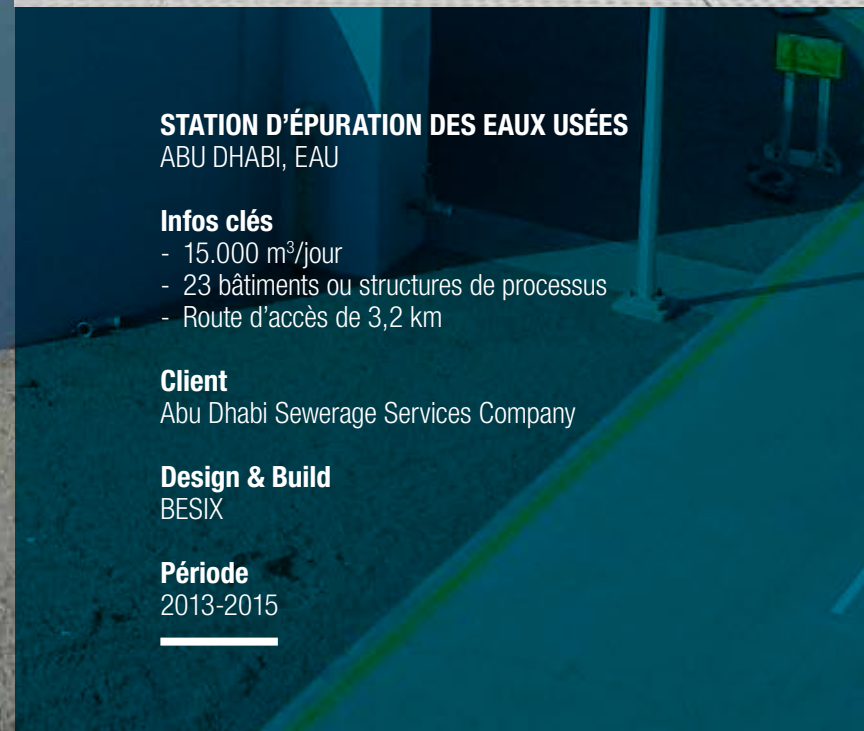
STATION D'ÉPURATION DES EAUX USÉES
ABU DHABI, EAU

Infos clés
- 15.000 $m^3$/jour
- 23 bâtiments ou structures de processus
- Route d'accès de 3,2 km

Client
Abu Dhabi Sewerage Services Company

Design & Build
BESIX

Période
2013-2015